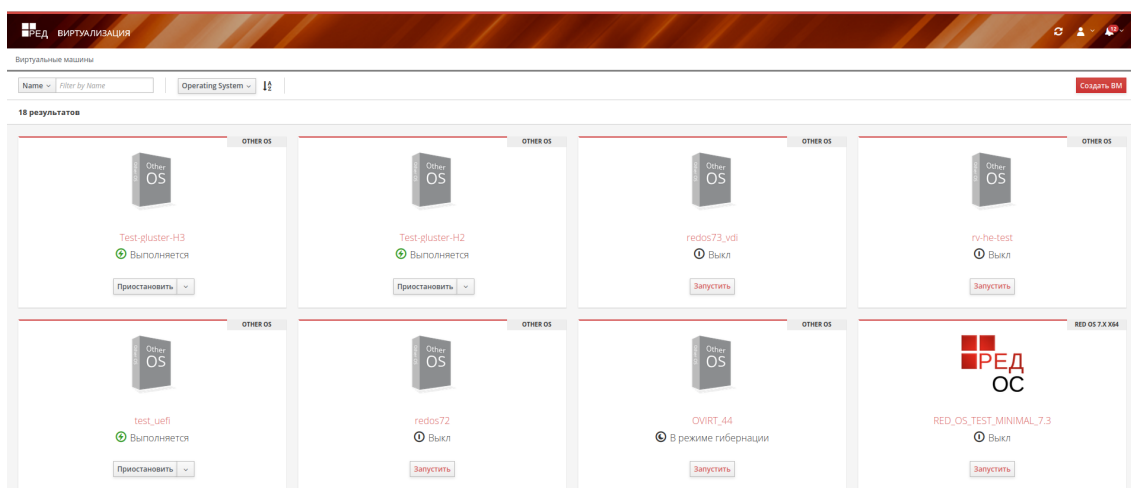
РЕД ВИРТУАЛИЗАЦИЯ

Виртуальные машины

Name Filter by Name Operating System

Создать ВМ

18 результатов

OTHER OS
Other OS
Test-gluster-H3
Выполняется
Приостановить

OTHER OS
Other OS
Test-gluster-H2
Выполняется
Приостановить

OTHER OS
Other OS
redos73_vdi
Выкл
Запустить

OTHER OS
Other OS
rv-he-test
Выкл
Запустить

OTHER OS
Other OS
test_uefi
Выполняется
Приостановить

OTHER OS
Other OS
redos72
Выкл
Запустить

OTHER OS
Other OS
OVIRT_44
В режиме гибернации
Запустить

RED OS 7.X X64
РЕД ОС
RED_OS_TEST_MINIMAL_7.3
Выкл
Запустить